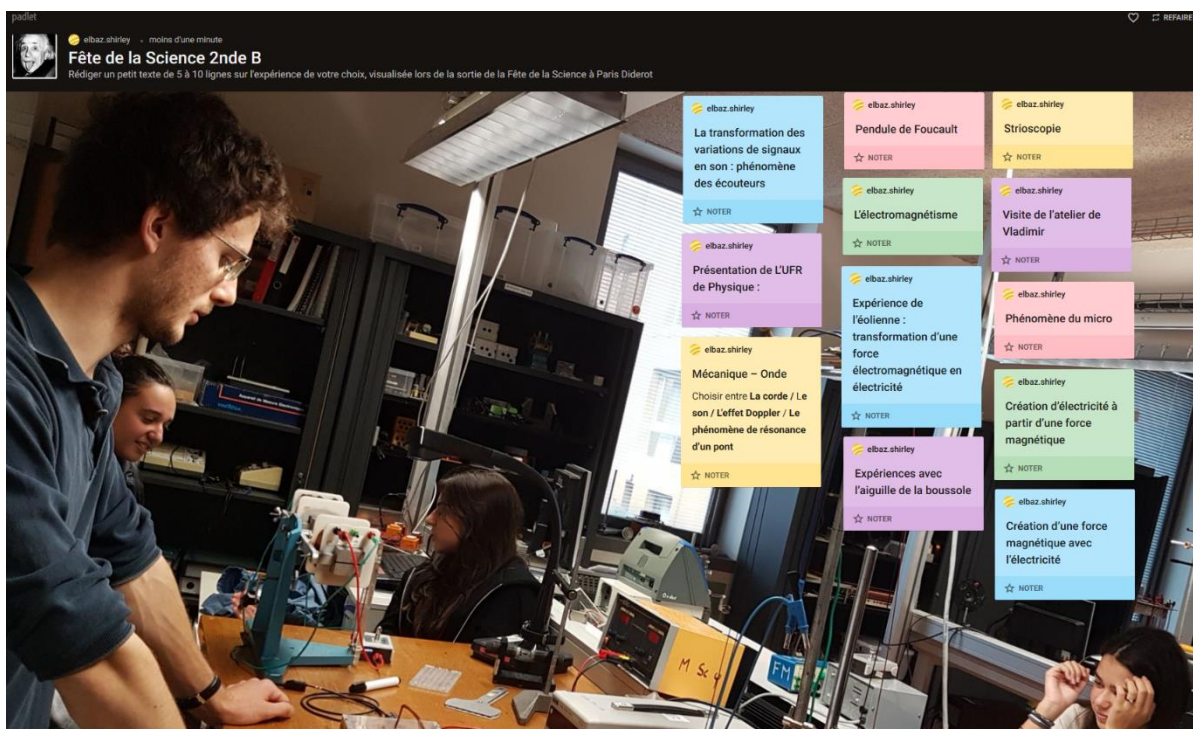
padlet

REFAIRE

elbaz.shirley • moins d'une minute

Fête de la Science 2nde B

Rédiger un petit texte de 5 à 10 lignes sur l'expérience de votre choix, visualisée lors de la sortie de la Fête de la Science à Paris Diderot

elbaz.shirley
La transformation des variations de signaux en son : phénomène des écouteurs
NOTER

elbaz.shirley
Présentation de L'UFR de Physique :
NOTER

elbaz.shirley
Mécanique – Onde
Choisir entre **La corde** / **Le son** / **L'effet Doppler** / **Le phénomène de résonance d'un pont**
NOTER

elbaz.shirley
Pendule de Foucault
NOTER

elbaz.shirley
L'électromagnétisme
NOTER

elbaz.shirley
Expérience de l'éolienne : transformation d'une force électromagnétique en électricité
NOTER

elbaz.shirley
Expériences avec l'aiguille de la boussole
NOTER

elbaz.shirley
Strioscopie
NOTER

elbaz.shirley
Visite de l'atelier de Vladimir
NOTER

elbaz.shirley
Phénomène du micro
NOTER

elbaz.shirley
Création d'électricité à partir d'une force magnétique
NOTER

elbaz.shirley
Création d'une force magnétique avec l'électricité
NOTER

M Sc